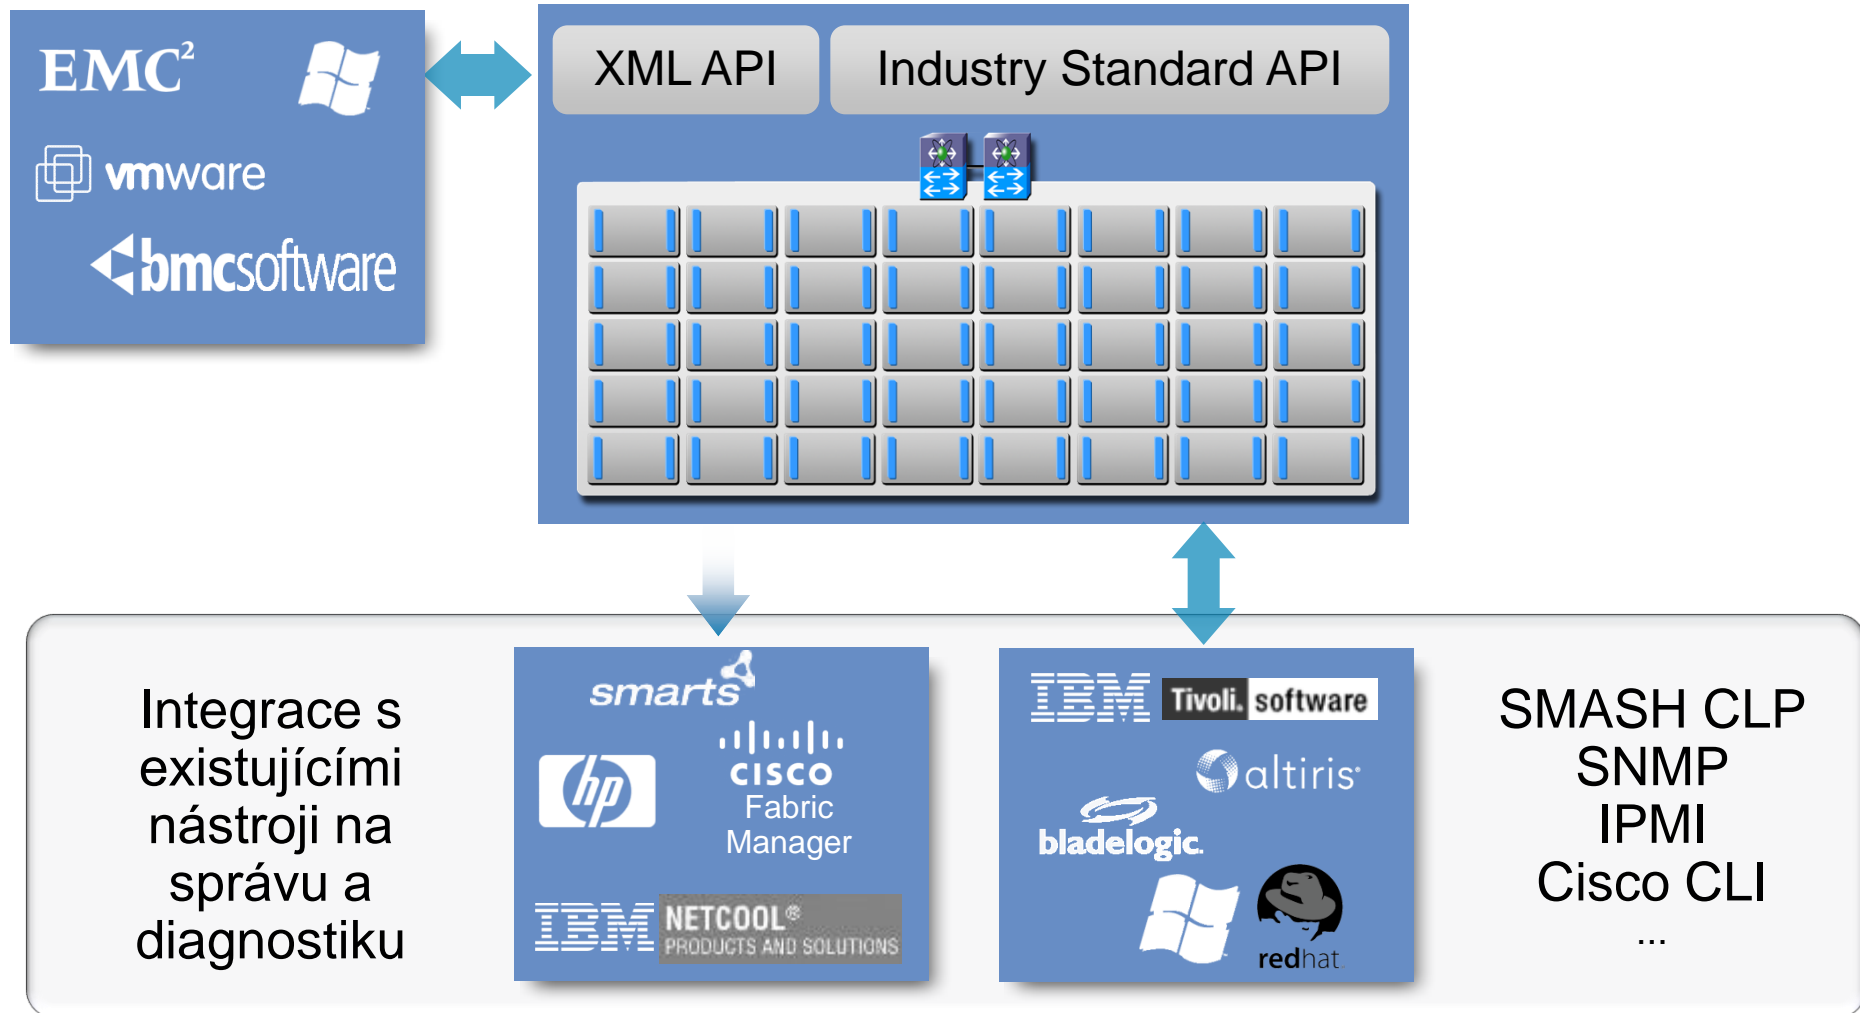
EMC²

vmware

bmcsoftware

XML API

Industry Standard API

Integrace s existujícími nástroji na správu a diagnostiku

smarts

hp

cisco
Fabric
Manager

IBM NETCOOL®
PRODUCTS AND SOLUTIONS

IBM Tivoli. software

altiris

bladelogic.

redhat

SMASH CLP
SNMP
IPMI
Cisco CLI
...